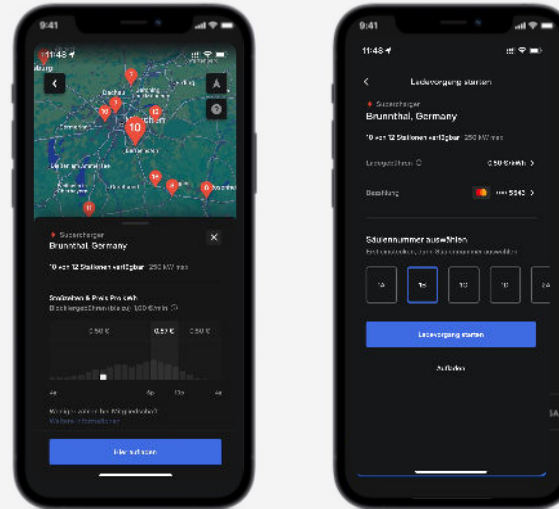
9:41
11:48
Dachau
10
12
Supercharger
Brunnthal, Germany
10 von 12 Stationen verfügbar 250 kW max
Stoßzeiten & Preis Pro kWh
0,50 €
0,57 €
0,50 €
4a
6p
12a
4a
Hier aufladen

9:41
11:48
Ladevorgang starten
Supercharger
Brunnthal, Germany
10 von 12 Stationen verfügbar 250 kW max
Ladegebühren
0,50 €/kWh
Bezahlung
•••• 5043
Säulennummer auswählen
1A
1B
1C
1D
2A
Ladevorgang starten
Aufladen